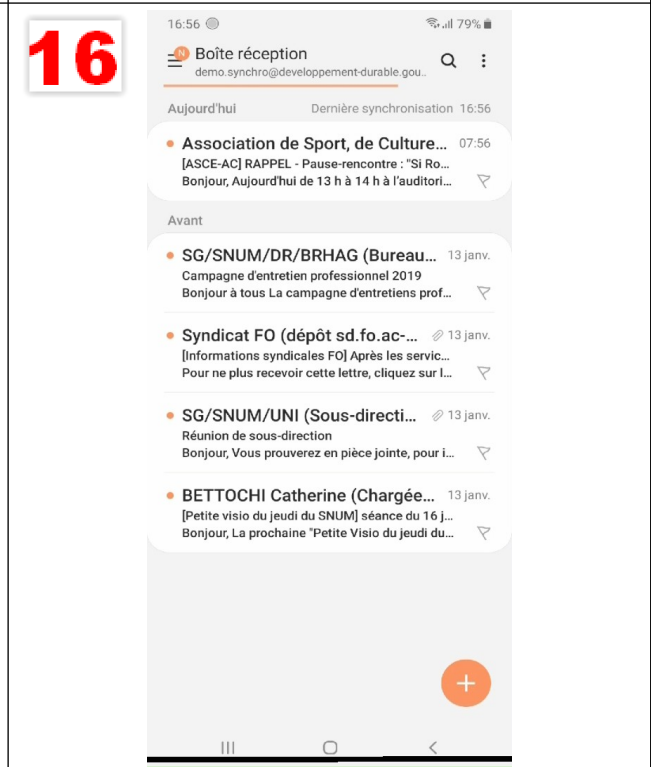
16

16:56 79%

N Boîte réception
demo.synchro@developpement-durable.gou...

Aujourd'hui Dernière synchronisation 16:56

Association de Sport, de Culture... 07:56
[ASCE-AC] RAPPEL - Pause-rencontre : "Si Ro...
Bonjour, Aujourd'hui de 13 h à 14 h à l'auditori...

Avant

SG/SNUM/DR/BRHAG (Bureau... 13 janv.
Campagne d'entretien professionnel 2019
Bonjour à tous La campagne d'entretiens prof...

Syndicat FO (dépôt sd.fo.ac-... 13 janv.
[Informations syndicales FO] Après les servic...
Pour ne plus recevoir cette lettre, cliquez sur l...

SG/SNUM/UNI (Sous-directi... 13 janv.
Réunion de sous-direction
Bonjour, Vous prouverez en pièce jointe, pour i...

BETTOCHI Catherine (Chargée... 13 janv.
[Petite visio du jeudi du SNUM] séance du 16 j...
Bonjour, La prochaine "Petite Visio du jeudi du...

+